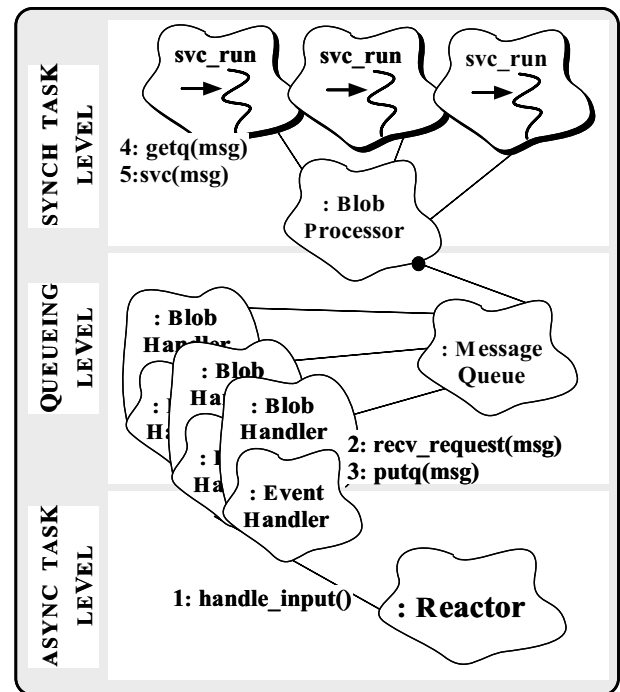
SYNCH TASK LEVEL

svc_run

svc_run

svc_run

4: getq(msg)
5:svc(msg)

: Blob Processor

QUEUEING LEVEL

: Blob Handler

: Blob Han

: Blob Handler

: Message Queue

: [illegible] H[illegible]

: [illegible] Ha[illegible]

2: recv_request(msg)
3: putq(msg)

: Event Handler

ASYNC TASK LEVEL

1: handle_input()

: Reactor